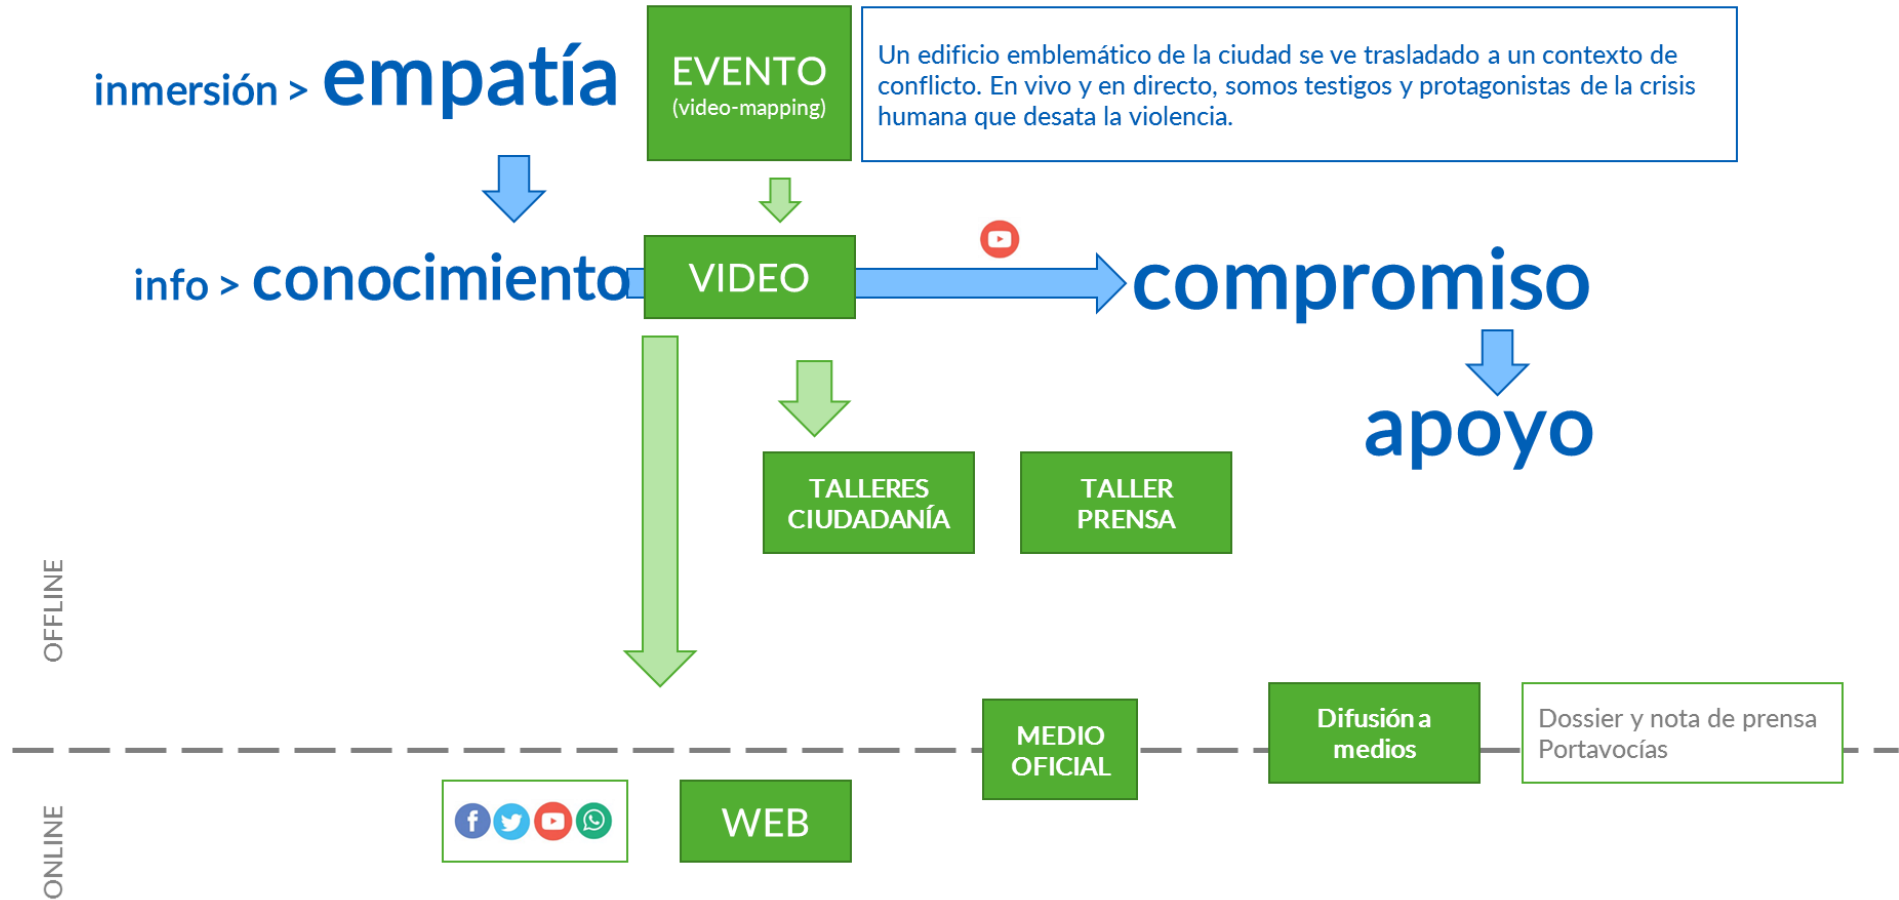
inmersión > empatía

EVENTO
(video-mapping)

Un edificio emblemático de la ciudad se ve trasladado a un contexto de conflicto. En vivo y en directo, somos testigos y protagonistas de la crisis humana que desata la violencia.

info > conocimiento

VIDEO

compromiso

apoyo

TALLERES CIUDADANÍA

TALLER PRENSA

OFFLINE

MEDIO OFICIAL

Difusión a medios

Dossier y nota de prensa
Portavocías

ONLINE

WEB